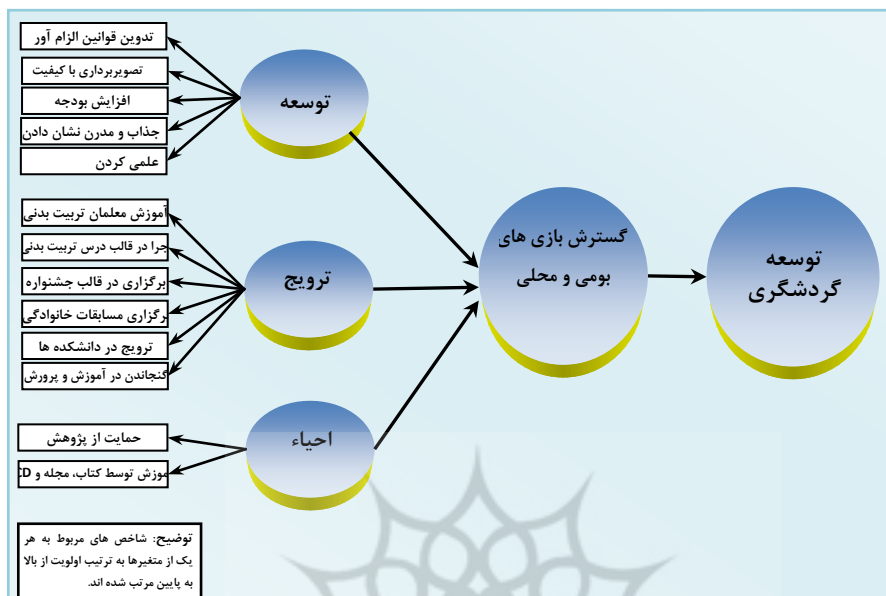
تدوین قوانین الزام آور
تصویربرداری با کیفیت
افزایش بودجه
جذاب و مدرن نشان دادن
علمی کردن

توسعه

آموزش معلمان تربیت بدنی
جرا در قالب درس تربیت بدنی
برگزاری در قالب جشنواره
برگزاری مسابقات خانوادگی
ترویج در دانشکده ها
گنجاندن در آموزش و پرورش

ترویج

حمایت از پژوهش
آموزش توسط کتاب، مجله و CD

احیاء

گسترش بازی های بومی و محلی

توسعه گردشگری

توضیح: شاخص های مربوط به هر یک از متغیرها به ترتیب اولویت از بالا به پایین مرتب شده اند.